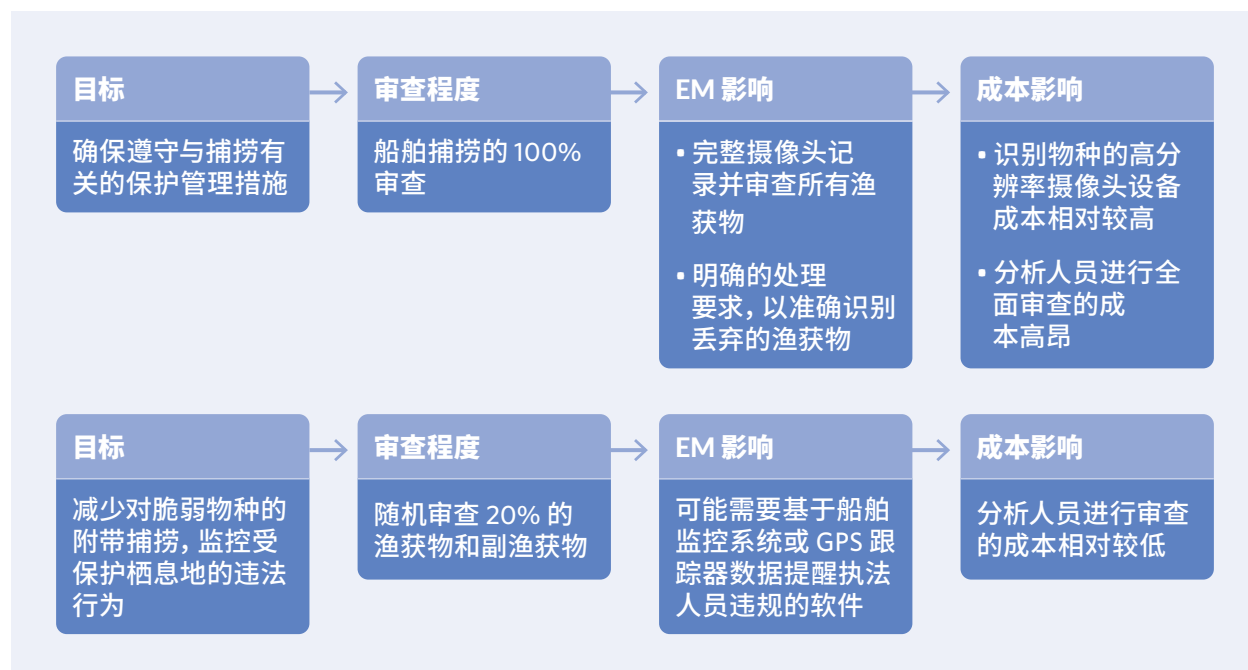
目标

确保遵守与捕捞有关的保护管理措施

审查程度

船舶捕捞的 100% 审查

EM 影响

• 完整摄像头记录并审查所有渔获物

• 明确的处理要求，以准确识别丢弃的渔获物

成本影响

• 识别物种的高分辨率摄像头设备成本相对较高

• 分析人员进行全面审查的成本高昂

目标

减少对脆弱物种的附带捕捞，监控受保护栖息地的违法行为

审查程度

随机审查 20% 的渔获物和副渔获物

EM 影响

可能需要基于船舶监控系统或 GPS 跟踪器数据提醒执法人员违规的软件

成本影响

分析人员进行审查的成本相对较低